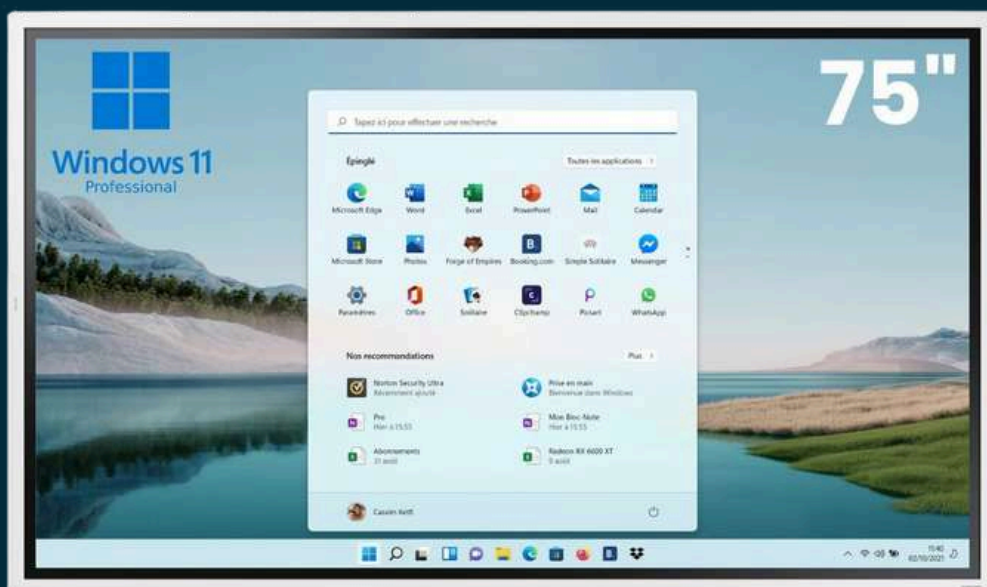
Windows 11
Professional

75"

Tapez ici pour effectuer une recherche

Épinglé

Toutes les applications >

Microsoft Edge
Word
Excel
PowerPoint
Mail
Calendar
Microsoft Store
Photos
Forge of Empires
Booking.com
Simple Solitaire
Messenger
Paramètres
Office
Solitaire
Clipchamp
Picsart
WhatsApp

Nos recommandations

Plus >

Norton Security Ultra
Récemment ajouté
Prise en main
Bienvenue dans Windows
Pro
Hier à 15:55
Mon Bloc-Note
Hier à 15:55
Abonnements
31 août
Radeon RX 6600 XT
9 août

Cassim Keft

15:40
02/10/2021